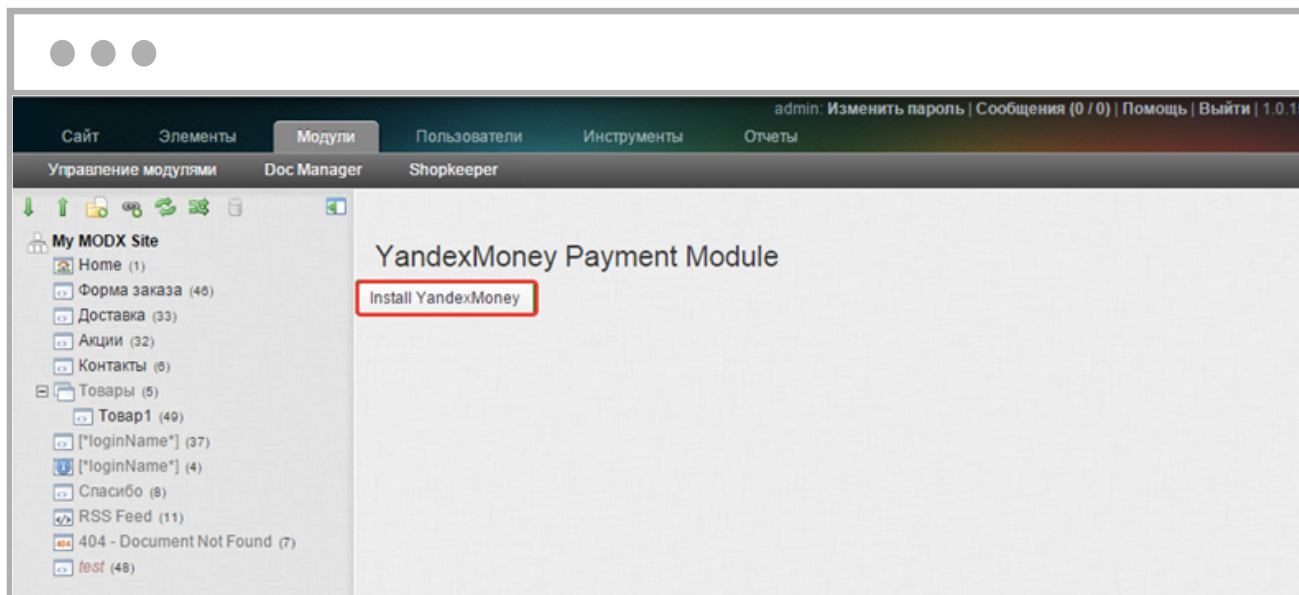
admin: Изменить пароль | Сообщения (0 / 0) | Помощь | Выйти | 1.0.1

Сайт Элементы Модули Пользователи Инструменты Отчеты

Управление модулями Doc Manager Shopkeeper

My MODX Site
Home (1)
Форма заказа (46)
Доставка (33)
Акции (32)
Контакты (6)
Товары (5)
Товар1 (49)
[*loginName*] (37)
[*loginName*] (4)
Спасибо (8)
RSS Feed (11)
404 - Document Not Found (7)
test (48)

YandexMoney Payment Module

Install YandexMoney